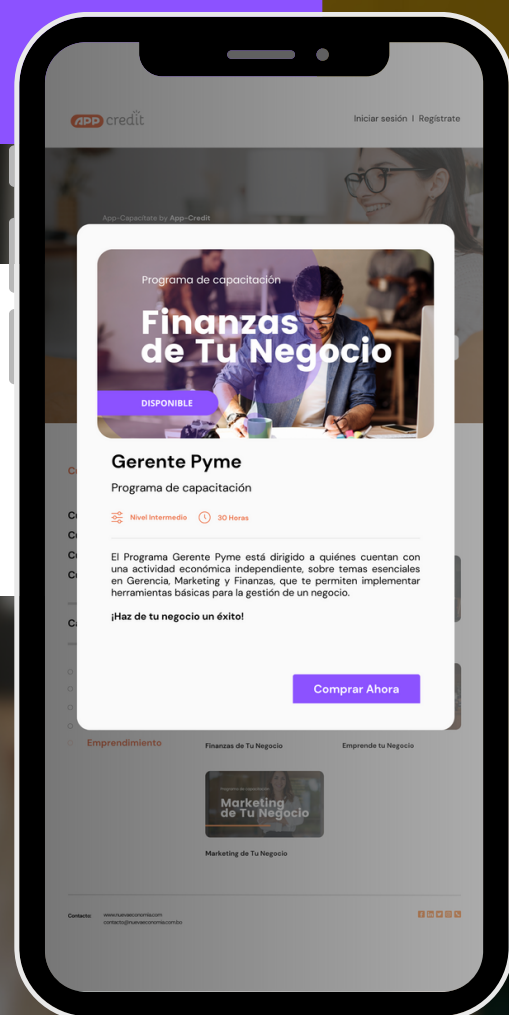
APP credit

Iniciar sesión | Registrate

App-Capacitate by App-Credit

Programa de capacitación

Finanzas de Tu Negocio

DISPONIBLE

Gerente Pyme

Programa de capacitación

Nivel Intermedio 30 Horas

El Programa Gerente Pyme está dirigido a quiénes cuentan con una actividad económica independiente, sobre temas esenciales en Gerencia, Marketing y Finanzas, que te permiten implementar herramientas básicas para la gestión de un negocio.

¡Haz de tu negocio un éxito!

Comprar Ahora

Emprendimiento

Finanzas de Tu Negocio

Emprende tu Negocio

Programa de capacitación

Marketing de Tu Negocio

Marketing de Tu Negocio

Contacto: www.nuevaeconomia.com
contacto@nuevaeconomia.com.bo